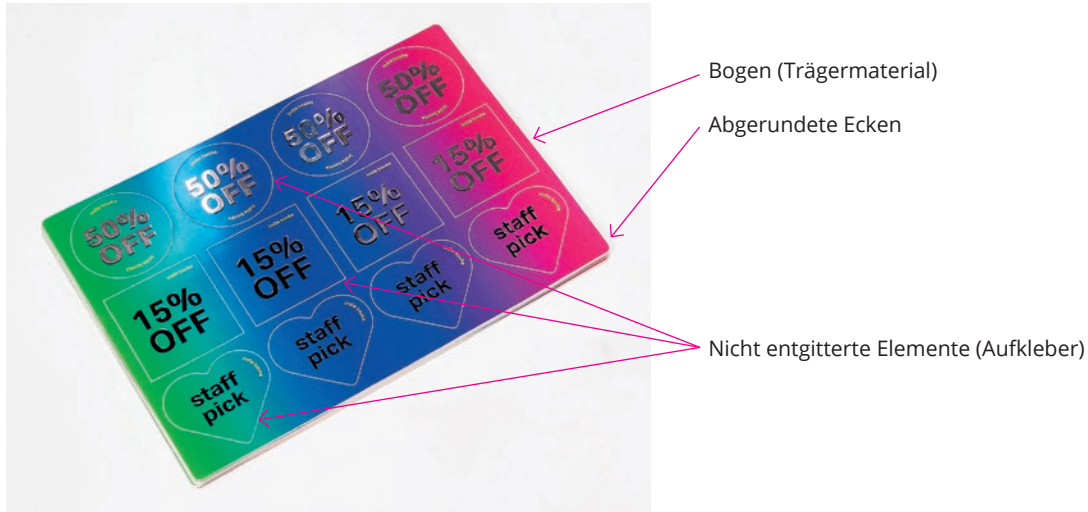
50%
OFF

50%
OFF

50%
OFF

15%
OFF

50%
OFF

15%
OFF

15%
OFF

staff
pick

15%
OFF

staff
pick

staff
pick

staff
pick

Bogen (Trägermaterial)

Abgerundete Ecken

Nicht entgitterte Elemente (Aufkleber)